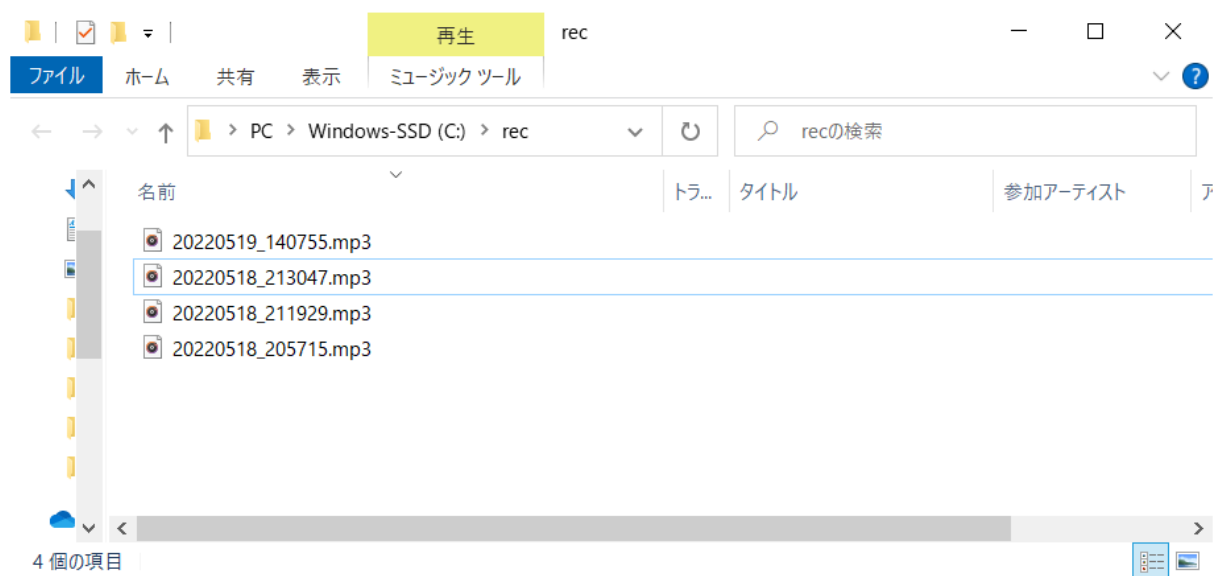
再生
rec
ファイル ホーム 共有 表示 ミュージック ツール

PC > Windows-SSD (C:) > rec

recの検索

| 名前 | トラ... | タイトル | 参加アーティスト | ア |
|---|---|---|---|---|
| 20220519_140755.mp3 | | | | |
| 20220518_213047.mp3 | | | | |
| 20220518_211929.mp3 | | | | |
| 20220518_205715.mp3 | | | | |

4 個の項目